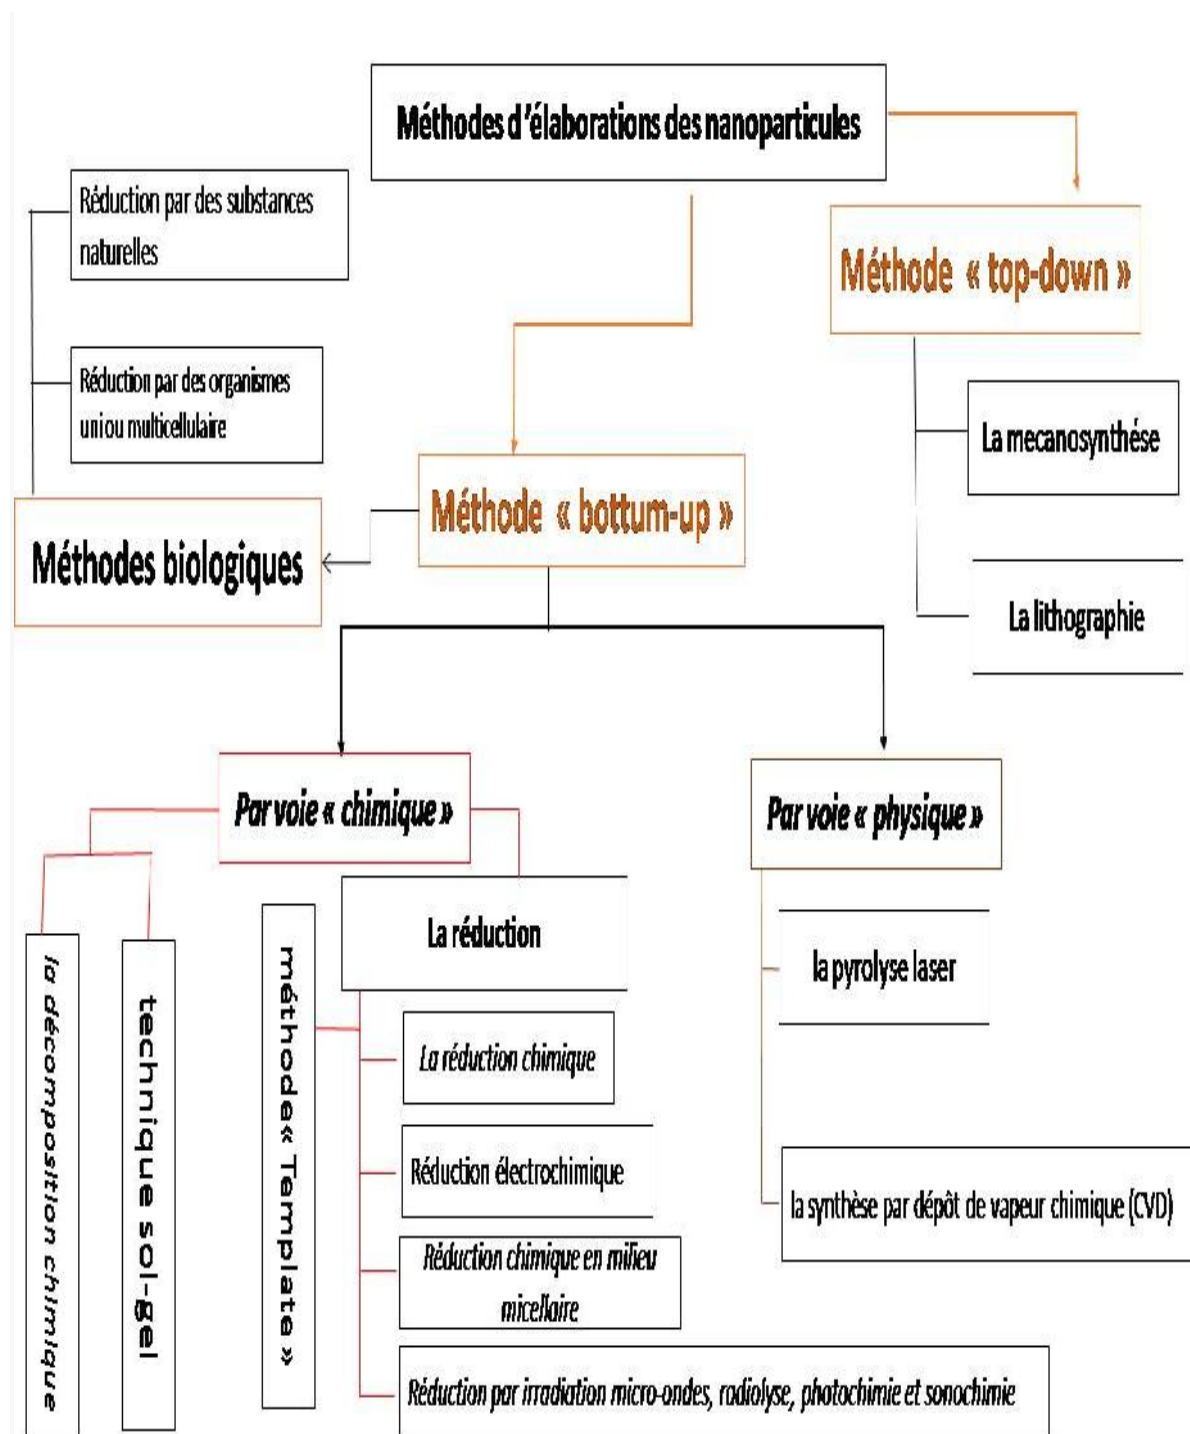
Méthodes d'élaborations des nanoparticules

Réduction par des substances naturelles

Réduction par des organismes uni ou multicellulaire

Méthode « top-down »

La mecanosynthése

Méthode « bottum-up »

Méthodes biologiques

La lithographie

Par voie « chimique »

Par voie « physique »

la décomposition chimique

technique sol-gel

méthode « Template »

La réduction

la pyrolyse laser

La réduction chimique

Réduction électrochimique

la synthèse par dépôt de vapeur chimique (CVD)

Réduction chimique en milieu micellaire

Réduction par irradiation micro-ondes, radiolyse, photochimie et sonochimie